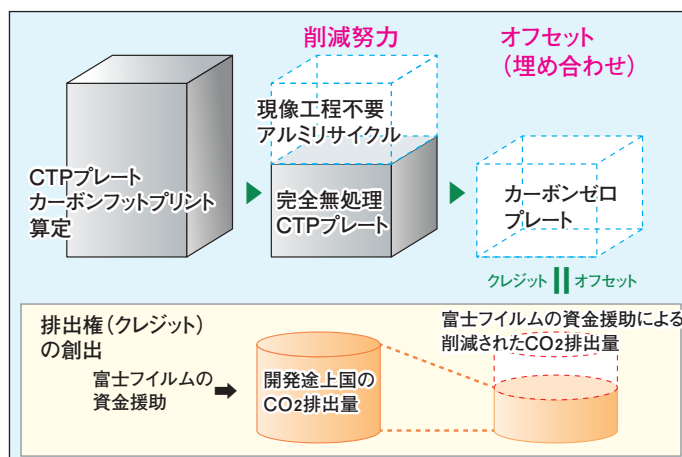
削減努力

オフセット
（埋め合わせ）

CTPプレート
カーボンフットプリント
算定

現像工程不要
アルミリサイクル

完全無処理
CTPプレート

カーボンゼロ
プレート

クレジット ＝ オフセット

排出権（クレジット）
の創出

富士フイルムの
資金援助

開発途上国の
$CO_2$排出量

富士フイルムの資金援助による
削減された$CO_2$排出量